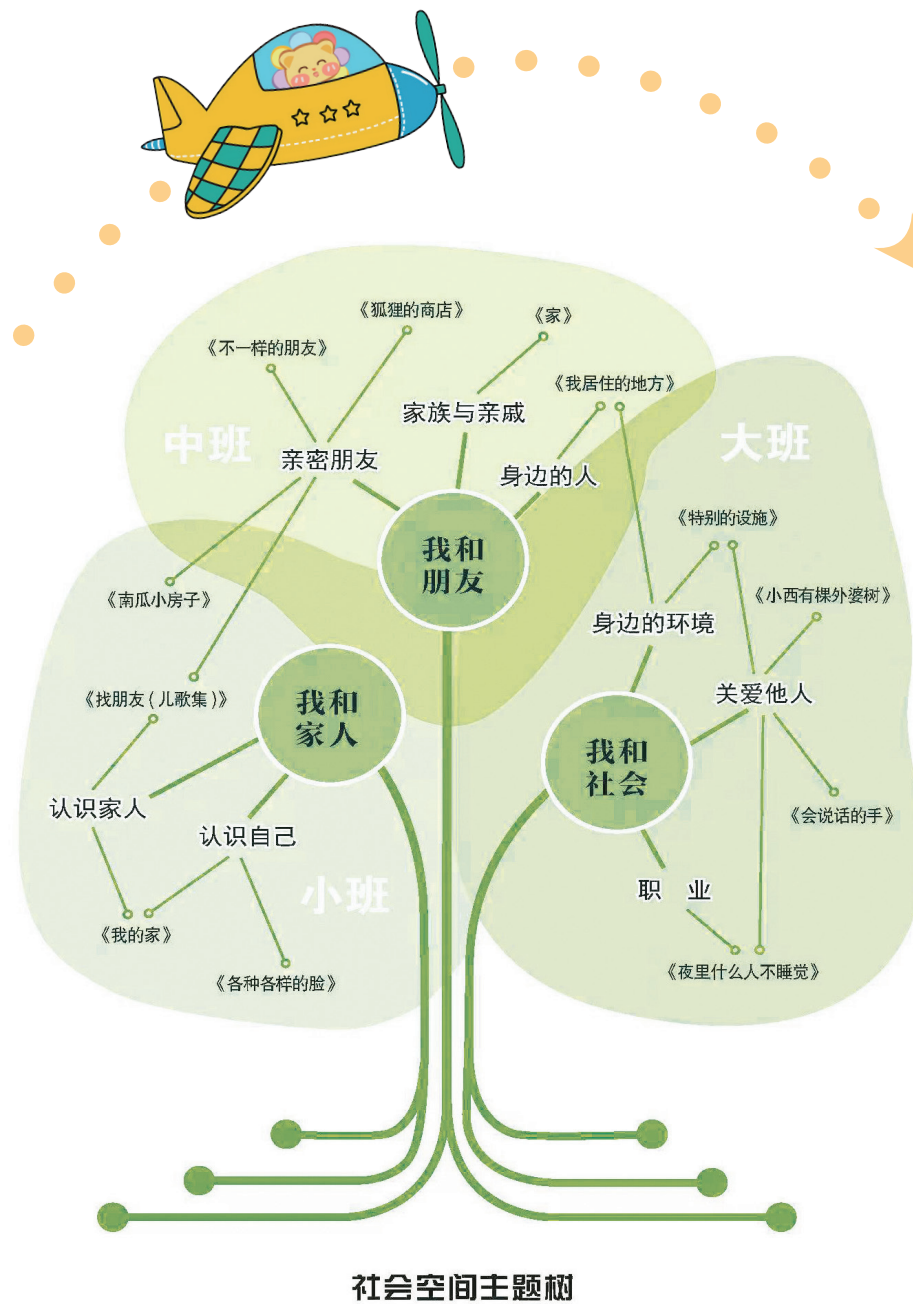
《狐狸的商店》

《家》

《不一样的朋友》

《我居住的地方》

家族与亲戚

中班

亲密朋友

大班

身边的人

我和朋友

《特别的设施》

《南瓜小房子》

身边的环境

《小西有棵外婆树》

《找朋友（儿歌集）》

我和家人

关爱他人

我和社会

认识家人

认识自己

《会说话的手》

小班

职　业

《我的家》

《各种各样的脸》

《夜里什么人不睡觉》

社会空间主题树